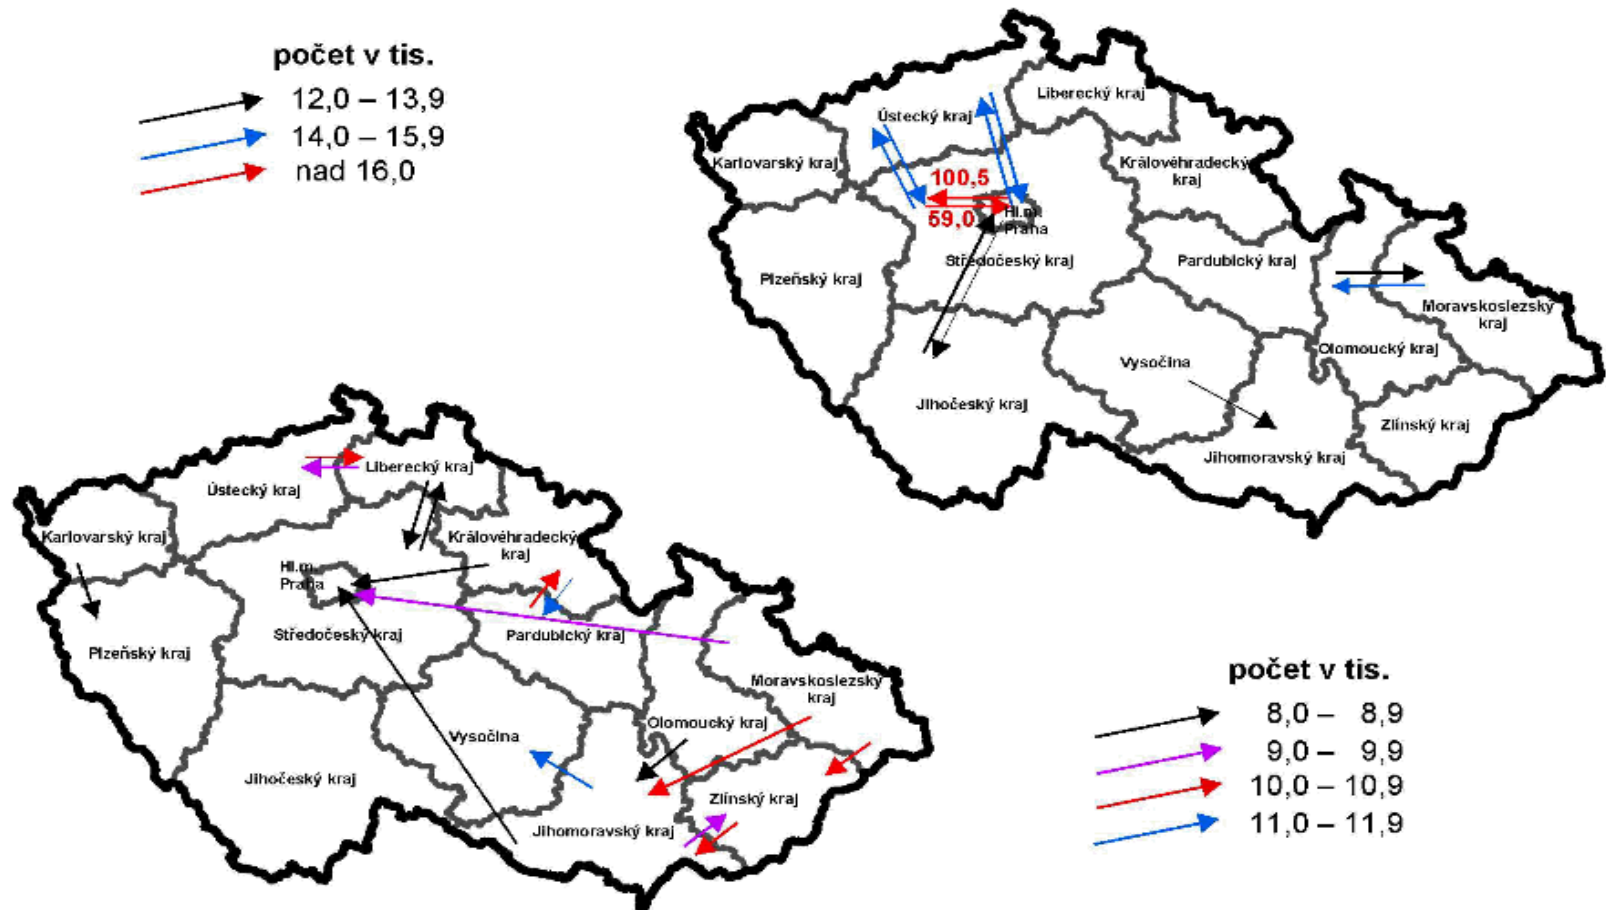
počet v tis.
12,0 – 13,9
14,0 – 15,9
nad 16,0

Liberecký kraj
Ústecký kraj
Karlovarský kraj
Královéhradecký kraj
100,5
59,0
Hl.m. Praha
Středočeský kraj
Pardubický kraj
Plzeňský kraj
Moravskoslezský kraj
Olomoucký kraj
Vysočina
Jihočeský kraj
Zlínský kraj
Jihomoravský kraj

Liberecký kraj
Ústecký kraj
Karlovarský kraj
Královéhradecký kraj
Hl.m. Praha
Plzeňský kraj
Středočeský kraj
Pardubický kraj
Moravskoslezský kraj
Olomoucký kraj
Vysočina
Jihočeský kraj
Zlínský kraj
Jihomoravský kraj

počet v tis.
8,0 – 8,9
9,0 – 9,9
10,0 – 10,9
11,0 – 11,9